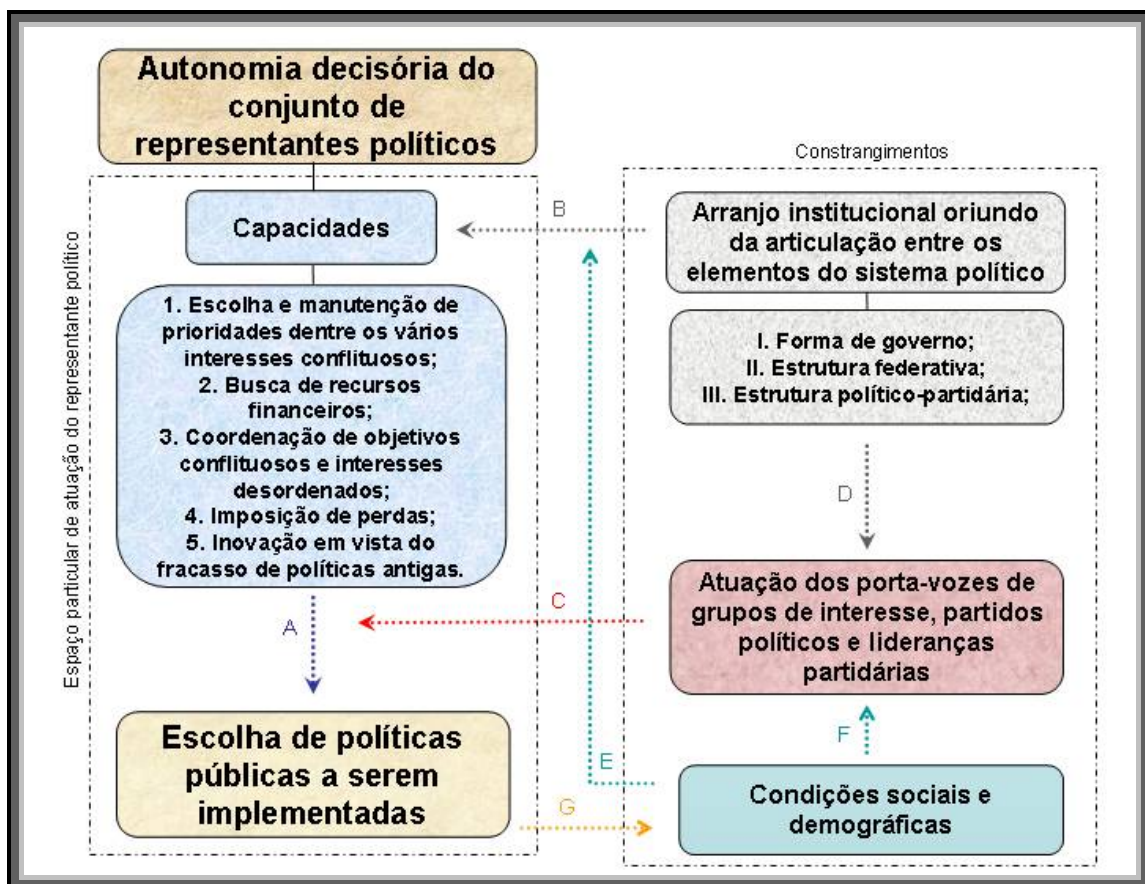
Autonomia decisória do conjunto de representantes políticos

Espaço particular de atuação do representante político

Capacidades

1. Escolha e manutenção de prioridades dentre os vários interesses conflituosos;
2. Busca de recursos financeiros;
3. Coordenação de objetivos conflituosos e interesses desordenados;
4. Imposição de perdas;
5. Inovação em vista do fracasso de políticas antigas.

A

Escolha de políticas públicas a serem implementadas

Constrangimentos

B

Arranjo institucional oriundo da articulação entre os elementos do sistema político

I. Forma de governo;
II. Estrutura federativa;
III. Estrutura político-partidária;

D

C

Atuação dos porta-vozes de grupos de interesse, partidos políticos e lideranças partidárias

F

E

Condições sociais e demográficas

G